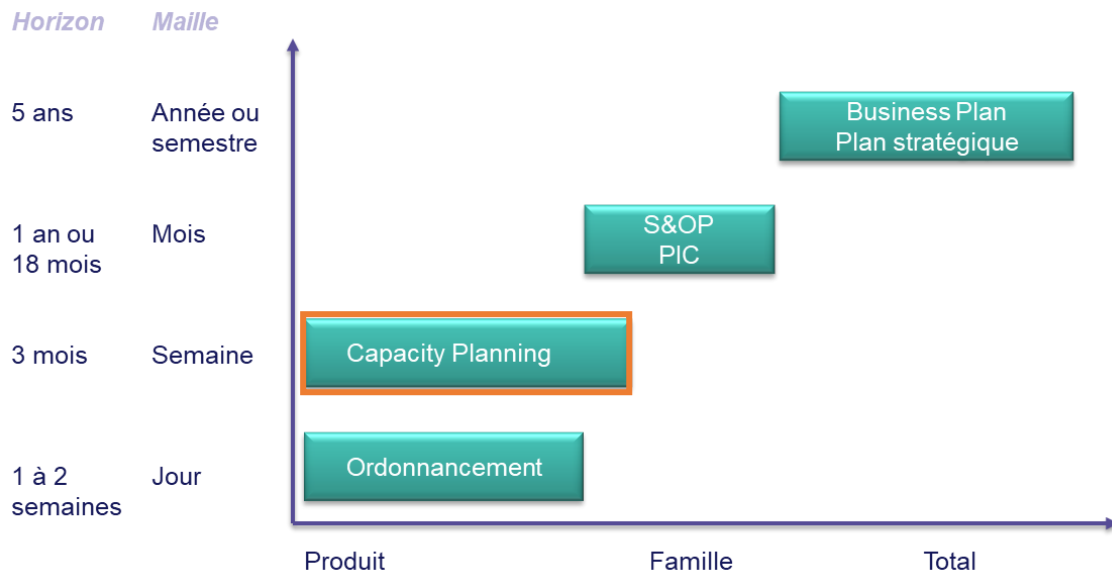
| Horizon | Maille |
|---|---|
| 5 ans | Année ou semestre |
| 1 an ou 18 mois | Mois |
| 3 mois | Semaine |
| 1 à 2 semaines | Jour |

Business Plan
Plan stratégique

S&OP
PIC

Capacity Planning

Ordonnancement

Produit Famille Total